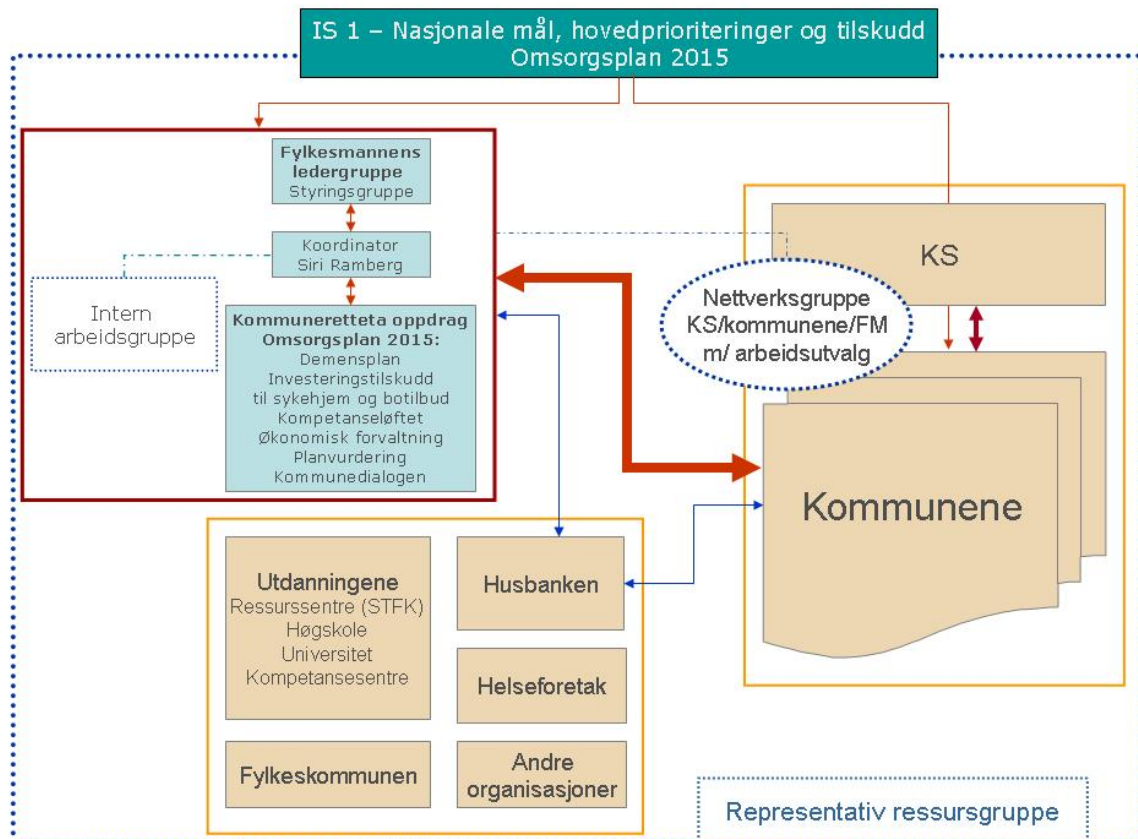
IS 1 – Nasjonale mål, hovedprioriteringer og tilskudd
Omsorgsplan 2015

Fylkesmannens ledergruppe
Styringsgruppe

Koordinator
Siri Ramberg

Intern arbeidsgruppe

Kommuneretteta oppdrag Omsorgsplan 2015:
Demensplan
Investeringstilskudd til sykehjem og botilbud
Kompetanseløftet
Økonomisk forvaltning
Planvurdering
Kommunedialogen

KS

Nettverksgruppe
KS/kommunene/FM
m/ arbeidsutvalg

Kommunene

Utdanningene
Ressurssentre (STFK)
Høgskole
Universitet
Kompetansesentre

Husbanken

Helseforetak

Fylkeskommunen

Andre organisasjoner

Representativ ressursgruppe